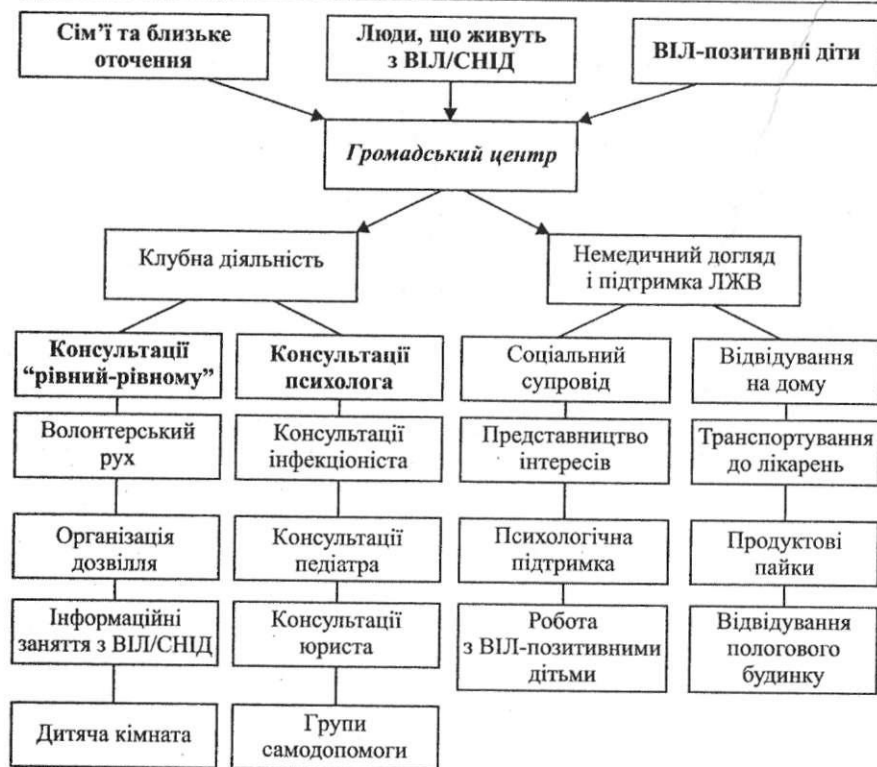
Сім'ї та близьке оточення

Люди, що живуть з ВІЛ/СНІД

ВІЛ-позитивні діти

Громадський центр

Клубна діяльність

Немедичний догляд і підтримка ЛЖВ

Консультації "рівний-рівному"

Волонтерський рух

Організація дозвілля

Інформаційні заняття з ВІЛ/СНІД

Дитяча кімната

Консультації психолога

Консультації інфекціоніста

Консультації педіатра

Консультації юриста

Групи самодопомоги

Соціальний супровід

Представництво інтересів

Психологічна підтримка

Робота з ВІЛ-позитивними дітьми

Відвідування на дому

Транспортування до лікарень

Продуктові пайки

Відвідування пологового будинку